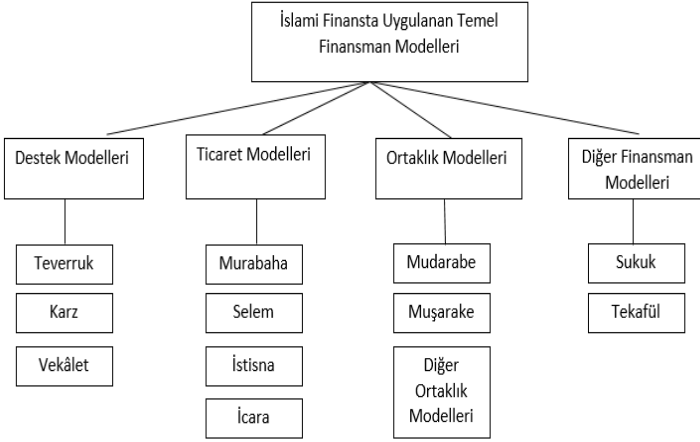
İslami Finansta Uygulanan Temel Finansman Modelleri

Destek Modelleri

Teverruk

Karz

Vekâlet

Ticaret Modelleri

Murabaha

Selem

İstisna

İcara

Ortaklık Modelleri

Mudarabe

Muşarake

Diğer Ortaklık Modelleri

Diğer Finansman Modelleri

Sukuk

Tekafül